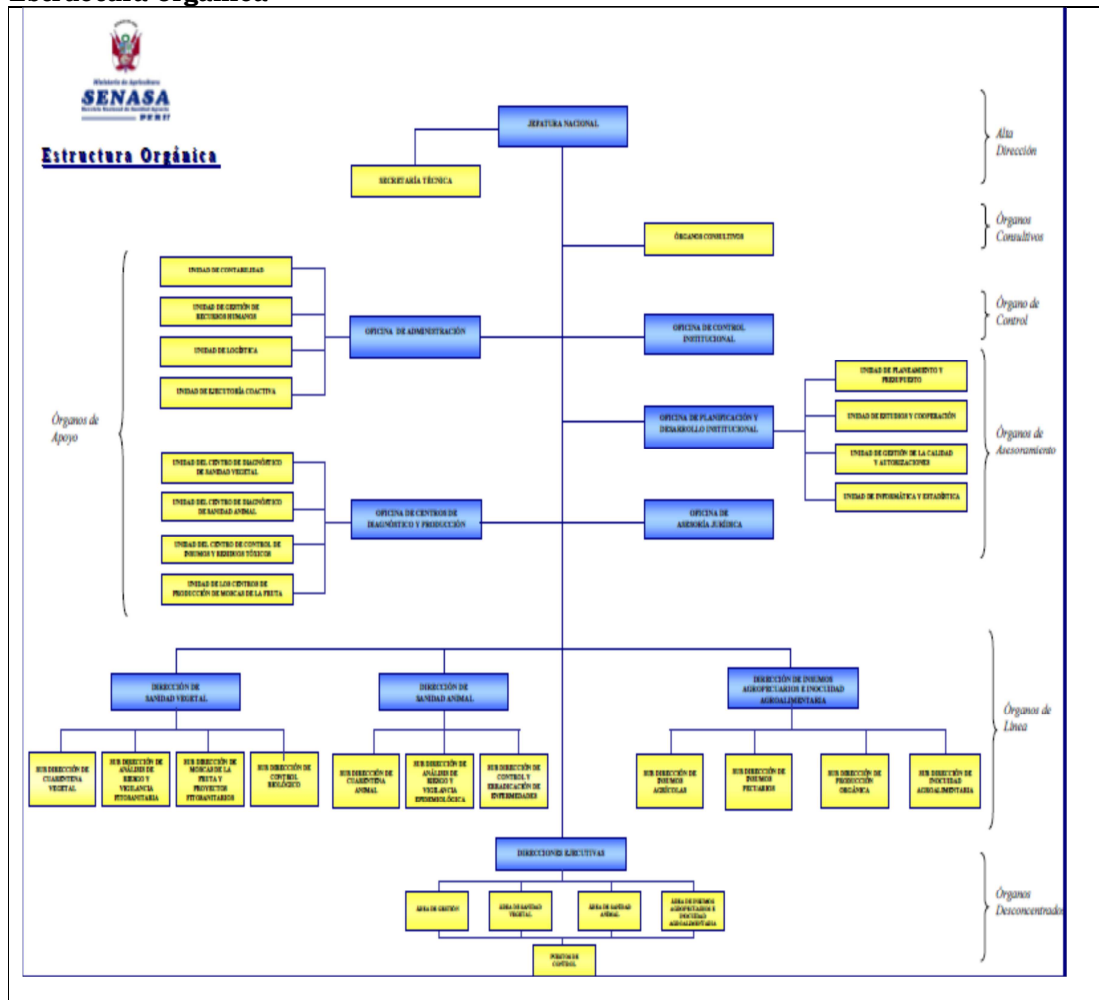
Estructura Orgánica

Ministerio de Agricultura
SENASA
Servicio Nacional de Sanidad Agraria
PERÚ

Estructura Orgánica

JEFATURA NACIONAL

SECRETARÍA TÉCNICA

Alta Dirección

ÓRGANOS CONSULTIVOS

Órganos Consultivos

UNIDAD DE CONTABILIDAD

UNIDAD DE GESTIÓN DE RECURSOS HUMANOS

UNIDAD DE LOGÍSTICA

UNIDAD DE EJECUTORÍA COACTIVA

OFICINA DE ADMINISTRACIÓN

OFICINA DE CONTROL INSTITUCIONAL

Órgano de Control

UNIDAD DE PLANEAMIENTO Y PRESUPUESTO

UNIDAD DE ESTUDIOS Y COOPERACIÓN

UNIDAD DE GESTIÓN DE LA CALIDAD Y AUTORIZACIONES

UNIDAD DE INFORMÁTICA Y ESTADÍSTICA

OFICINA DE PLANIFICACIÓN Y DESARROLLO INSTITUCIONAL

Órganos de Asesoramiento

Órganos de Apoyo

UNIDAD DEL CENTRO DE DIAGNÓSTICO DE SANIDAD VEGETAL

UNIDAD DEL CENTRO DE DIAGNÓSTICO DE SANIDAD ANIMAL

UNIDAD DEL CENTRO DE CONTROL DE INSUMOS Y RESIDUOS TÓXICOS

UNIDAD DE LOS CENTROS DE PRODUCCIÓN DE MOSCAS DE LA FRUTA

OFICINA DE CENTROS DE DIAGNÓSTICO Y PRODUCCIÓN

OFICINA DE ASESORÍA JURÍDICA

DIRECCIÓN DE SANIDAD VEGETAL

DIRECCIÓN DE SANIDAD ANIMAL

DIRECCIÓN DE INSUMOS AGROPECUARIOS E INOCUIDAD AGROALIMENTARIA

Órganos de Línea

SUB DIRECCIÓN DE CUARENTENA VEGETAL

SUB DIRECCIÓN DE ANÁLISIS DE RIESGO Y VIGILANCIA FITOSANITARIA

SUB DIRECCIÓN DE MOSCAS DE LA FRUTA Y PROYECTOS FITOSANITARIOS

SUB DIRECCIÓN DE CONTROL BIOLÓGICO

SUB DIRECCIÓN DE CUARENTENA ANIMAL

SUB DIRECCIÓN DE ANÁLISIS DE RIESGO Y VIGILANCIA EPIDEMIOLÓGICA

SUB DIRECCIÓN DE CONTROL Y ERRADICACIÓN DE ENFERMEDADES

SUB DIRECCIÓN DE INSUMOS AGRÍCOLAS

SUB DIRECCIÓN DE INSUMOS PECUARIOS

SUB DIRECCIÓN DE PRODUCCIÓN ORGÁNICA

SUB DIRECCIÓN DE INOCUIDAD AGROALIMENTARIA

DIRECCIONES EJECUTIVAS

ÁREA DE GESTIÓN

ÁREA DE SANIDAD VEGETAL

ÁREA DE SANIDAD ANIMAL

ÁREA DE INSUMOS AGROPECUARIOS E INOCUIDAD AGROALIMENTARIA

PUESTOS DE CONTROL

Órganos Desconcentrados